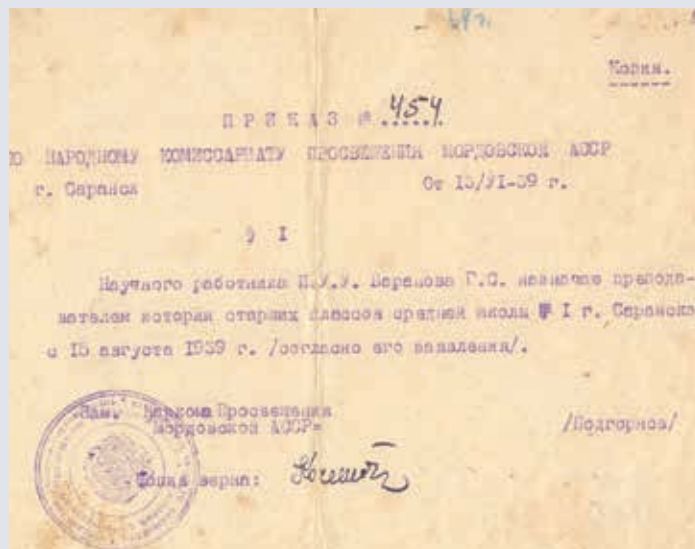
Копия.

ПРИКАЗ №.454

ПО НАРОДНОМУ КОМИССАРИАТУ ПРОСВЕЩЕНИЯ МОРДОВСКОЙ АССР

г. Саранск От 15/VI-39 г.

§ I

Научного работника Н.И.И. Беренова Г.С. назначить преподавателем истории старших классов средней школы № I г. Саранска с 15 августа 1939 г. /согласно его заявления/.

Зам. Наркома Просвещения Мордовской АССР= /Подгорнов/

Копия верна: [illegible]